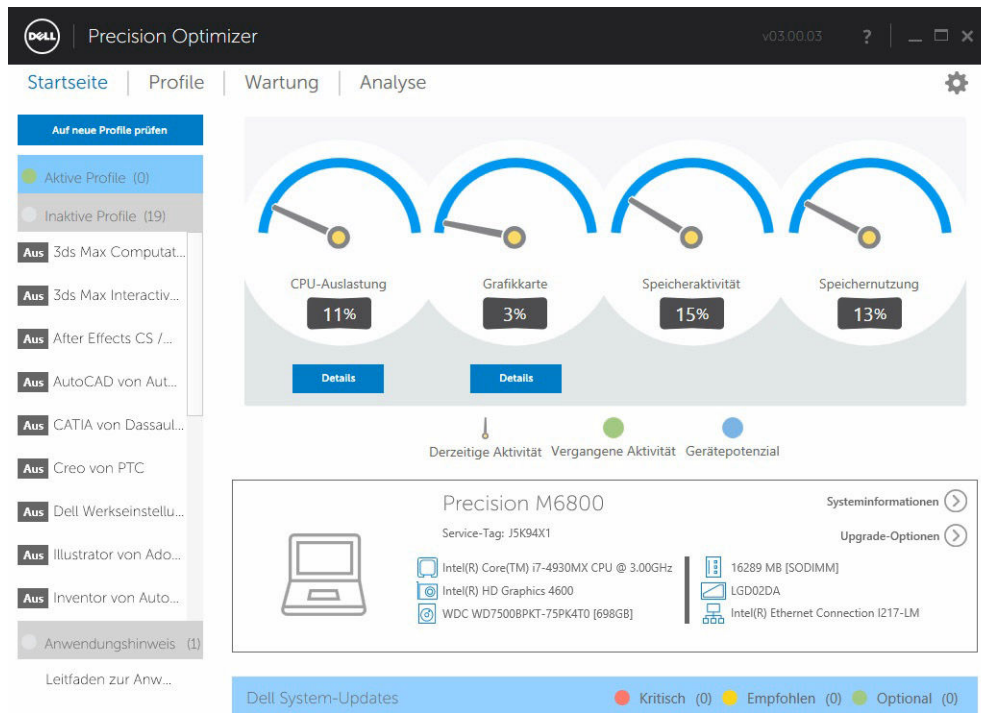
DELL Precision Optimizer v03.00.03 ? _ □ ×

Startseite | Profile | Wartung | Analyse

Auf neue Profile prüfen

Aktive Profile (0)

Inaktive Profile (19)

Aus 3ds Max Computat...

Aus 3ds Max Interactiv...

Aus After Effects CS /...

Aus AutoCAD von Aut...

Aus CATIA von Dassaul...

Aus Creo von PTC

Aus Dell Werkseinstellu...

Aus Illustrator von Ado...

Aus Inventor von Auto...

Anwendungshinweis (1)

Leitfaden zur Anw...

CPU-Auslastung
11%
Details

Grafikkarte
3%
Details

Speicheraktivität
15%

Speichernutzung
13%

Derzeitige Aktivität Vergangene Aktivität Gerätepotenzial

Precision M6800

Service-Tag: J5K94X1

Systeminformationen

Upgrade-Optionen

Intel(R) Core(TM) i7-4930MX CPU @ 3.00GHz
Intel(R) HD Graphics 4600
WDC WD7500BPKT-75PK4T0 [698GB]

16289 MB [SODIMM]
LGD02DA
Intel(R) Ethernet Connection I217-LM

Dell System-Updates

Kritisch (0) Empfohlen (0) Optional (0)